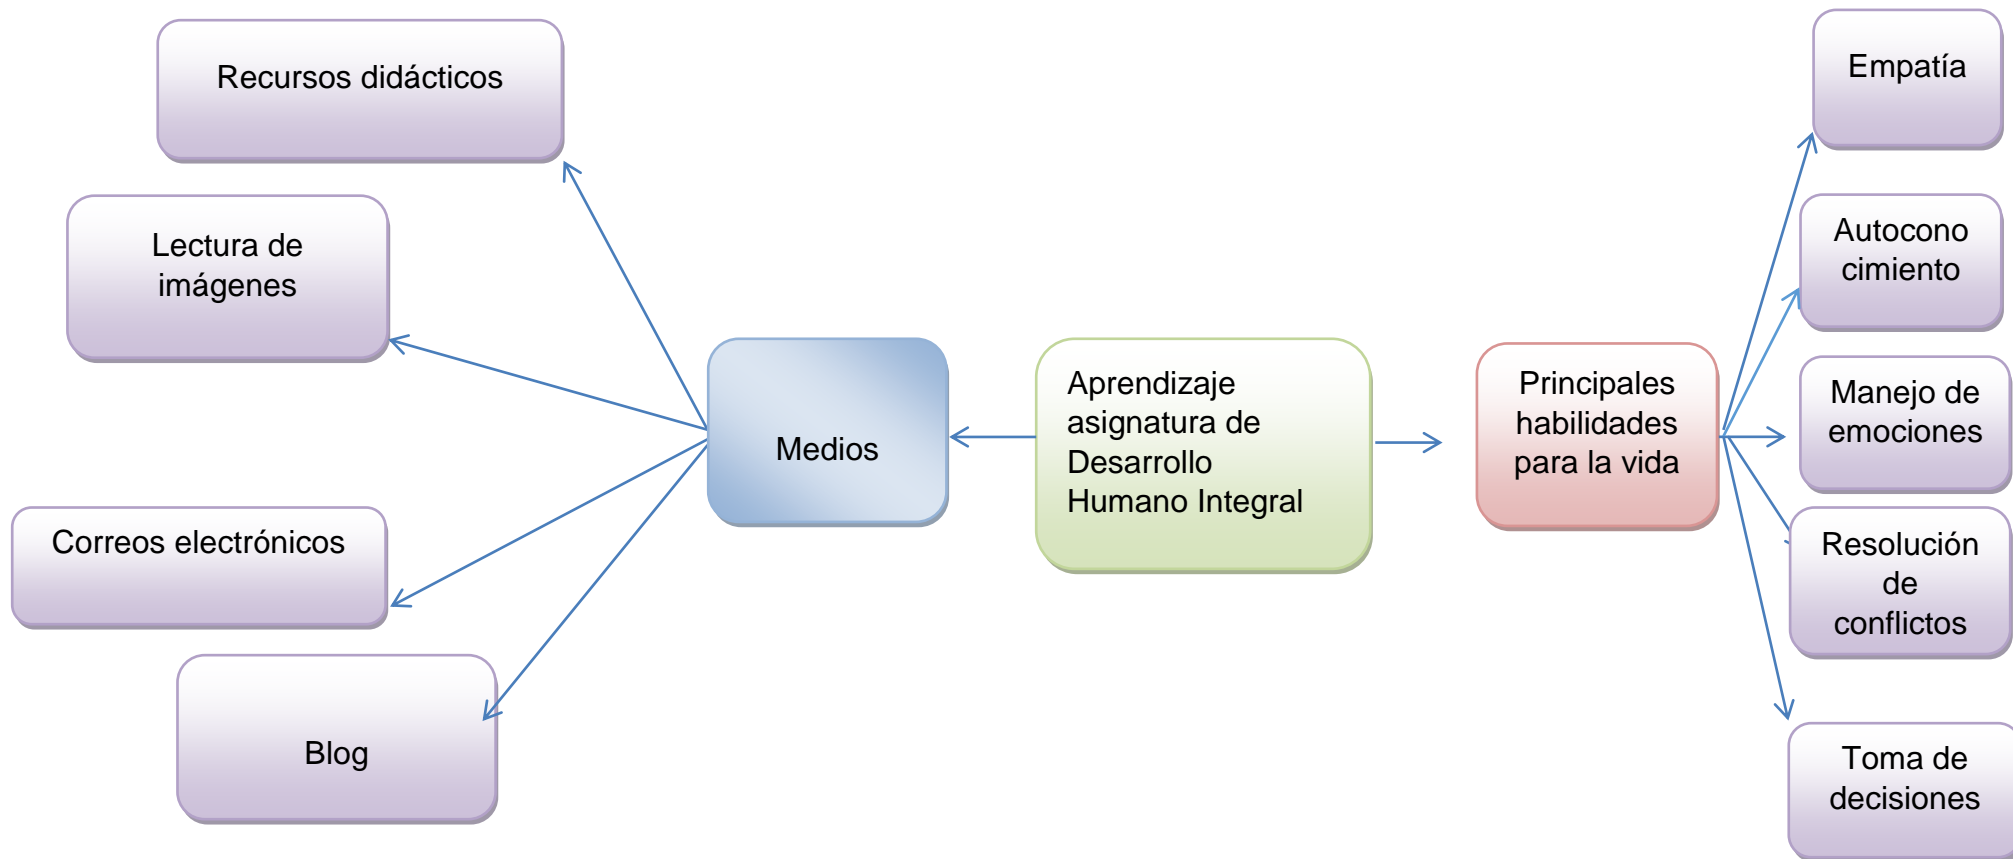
Recursos didácticos

Lectura de imágenes

Correos electrónicos

Blog

Medios

Aprendizaje asignatura de Desarrollo Humano Integral

Principales habilidades para la vida

Empatía

Autocono cimiento

Manejo de emociones

Resolución de conflictos

Toma de decisiones